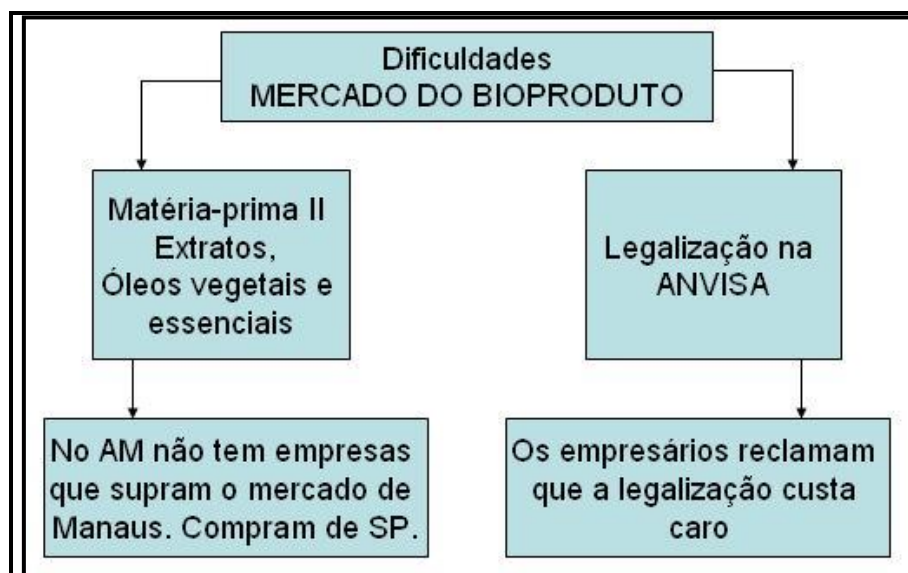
Dificuldades
MERCADO DO BIOPRODUTO

Matéria-prima II
Extratos,
Óleos vegetais e
essenciais

Legalização na
ANVISA

No AM não tem empresas que supram o mercado de Manaus. Compram de SP.

Os empresários reclamam que a legalização custa caro